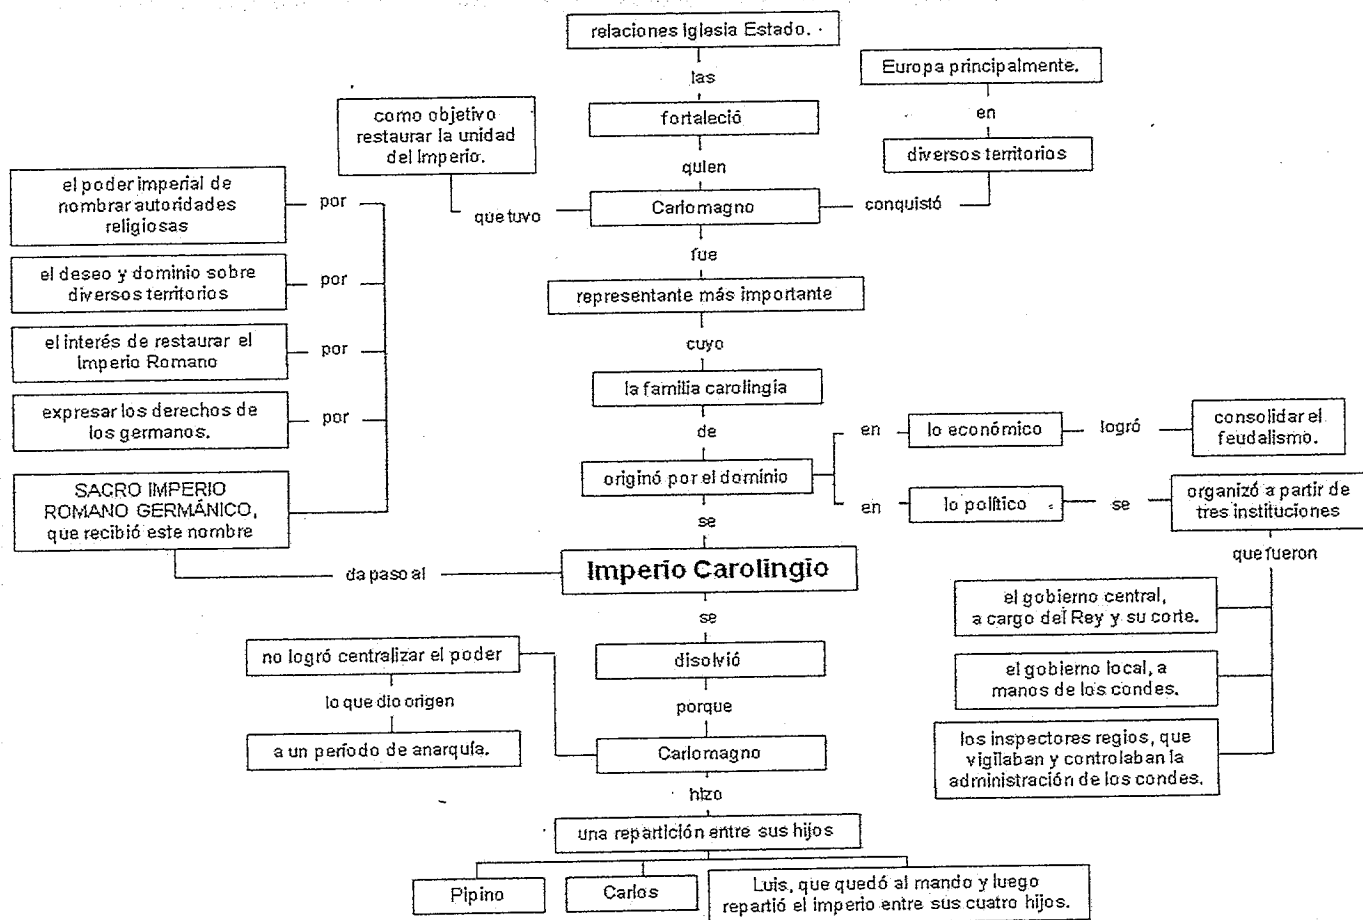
relaciones Iglesia Estado.

las

fortaleció

quien

Europa principalmente.

en

diversos territorios

conquistó

como objetivo restaurar la unidad del Imperio.

que tuvo

Carlomagno

fue

representante más importante

cuyo

la familia carolingia

de

originó por el dominio

en

lo económico

logró

consolidar el feudalismo.

en

lo político

se

organizó a partir de tres instituciones

que fueron

el gobierno central, a cargo del Rey y su corte.

el gobierno local, a manos de los condes.

los inspectores regios, que vigilaban y controlaban la administración de los condes.

el poder imperial de nombrar autoridades religiosas

por

el deseo y dominio sobre diversos territorios

por

el interés de restaurar el Imperio Romano

por

expresar los derechos de los germanos.

por

SACRO IMPERIO ROMANO GERMÁNICO, que recibió este nombre

da paso al

se

Imperio Carolingio

se

disolvió

porque

Carlomagno

hizo

una repartición entre sus hijos

no logró centralizar el poder

lo que dio origen

a un período de anarquía.

Pipino

Carlos

Luis, que quedó al mando y luego repartió el imperio entre sus cuatro hijos.